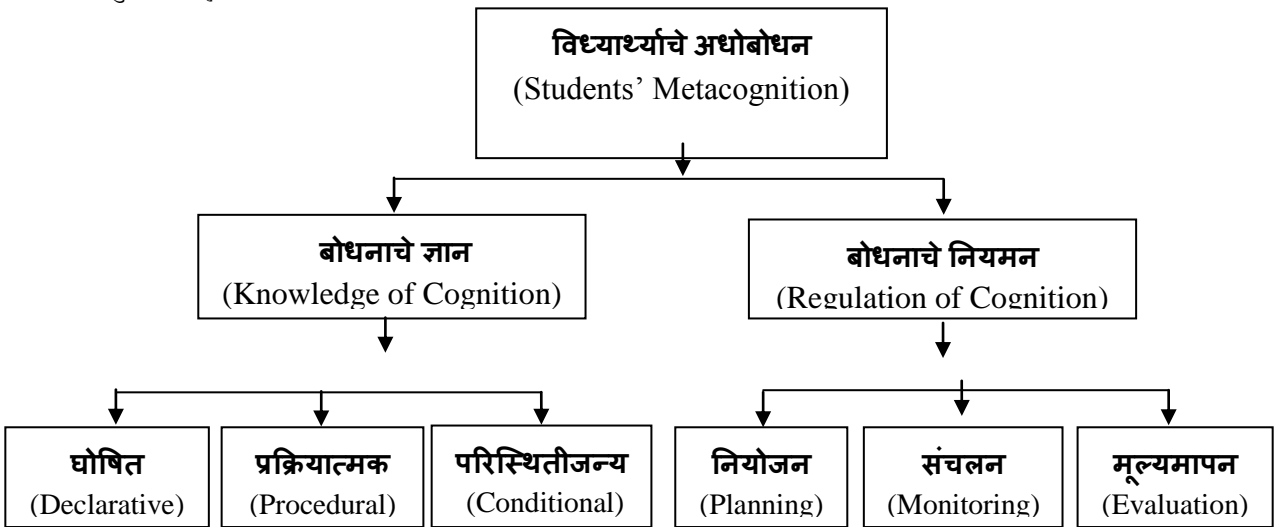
विध्यार्थ्यांचे अधोबोधन
(Students' Metacognition)

बोधनाचे ज्ञान
(Knowledge of Cognition)

बोधनाचे नियमन
(Regulation of Cognition)

घोषित
(Declarative)

प्रक्रियात्मक
(Procedural)

परिस्थितीजन्य
(Conditional)

नियोजन
(Planning)

संचलन
(Monitoring)

मूल्यमापन
(Evaluation)